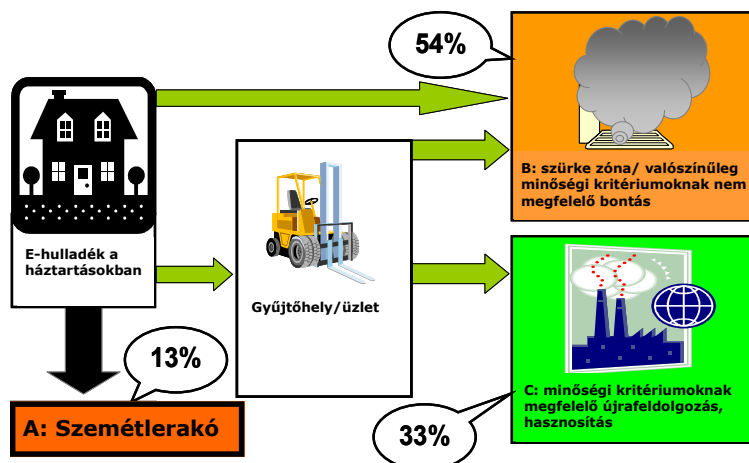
54%

E-hulladék a háztartásokban

Gyűjtőhely/üzlet

B: szürke zóna/ valószínűleg minőségi kritériumoknak nem megfelelő bontás

13%

A: Szemétlerakó

C: minőségi kritériumoknak megfelelő újrafeldolgozás, hasznosítás

33%